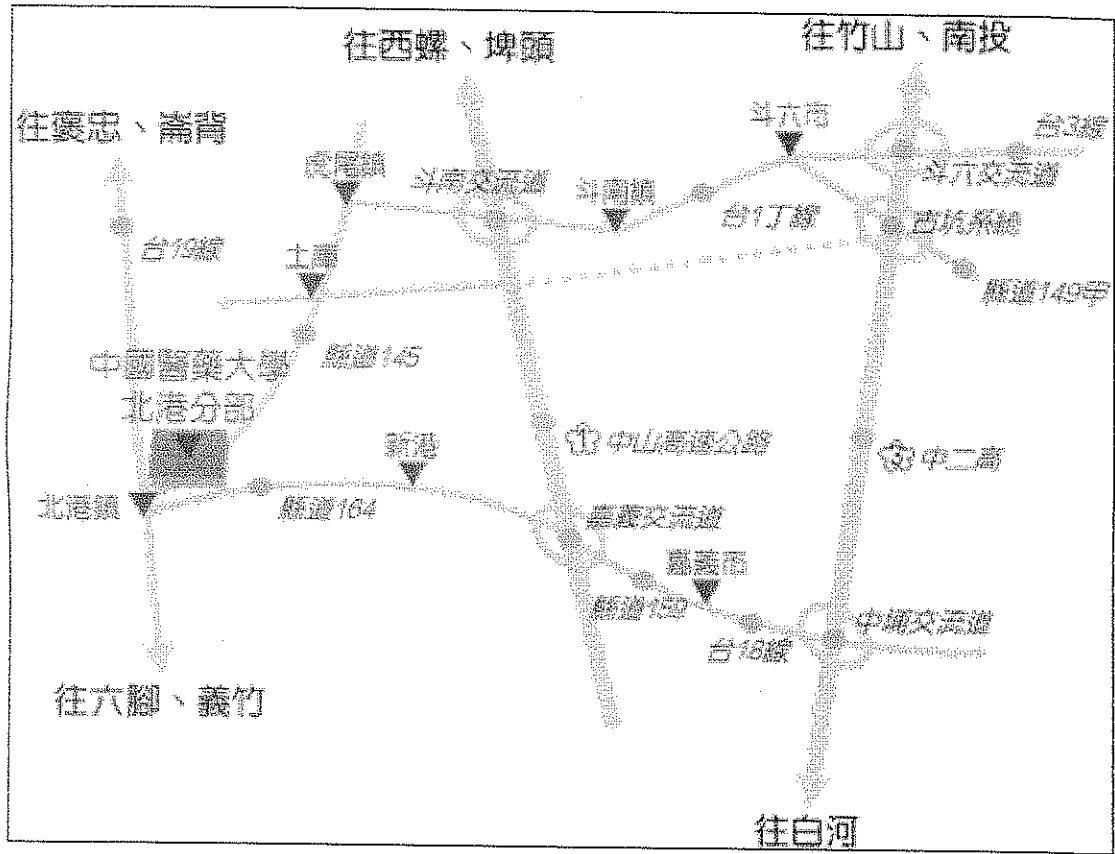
往西螺、埤頭

往竹山、南投

往褒忠、崙背

斗六市

台3線

虎尾鎮

斗南交流道

斗南鎮

斗六交流道

台1丁線

古坑系統

台19線

土庫

縣道149甲

中國醫藥大學
北港分部

縣道145

中山高速公路

中二高

新港

北港鎮

縣道164

嘉義交流道

嘉義市

縣道159

中埔交流道

台18線

往六腳、義竹

往白河